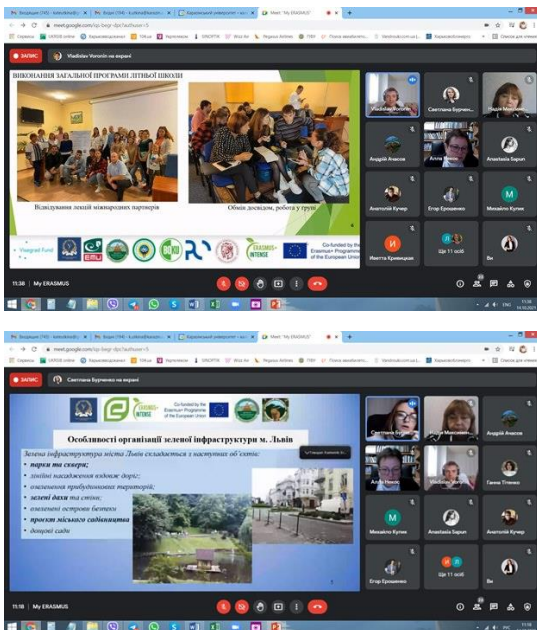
meet.google.com

ЗАПИС

Vladislav Voronin на екрані

ВИКОНАННЯ ЗАГАЛЬНОЇ ПРОГРАМИ ЛІТНЬОЇ ШКОЛИ

Відвідування лекцій міжнародних партнерів

Обмін досвідом, робота у групі

Visegrad Fund

ERASMUS+ INTENSE

Co-funded by the Erasmus+ Programme of the European Union

Vladislav Voron

Светлана Бурченко

Надія Максимен

Андрій Анасов

Алла Нєвєс

Anastasiia Sapun

Анатолій Кучер

Єгор Єрошенко

Михайло Кутек

Иветта Кривицкая

Ще 11 осіб

Ви

11:38 | My ERASMUS

ЗАПИС

Светлана Бурченко на екрані

Co-funded by the Erasmus+ Programme of the European Union

Особливості організації зеленої інфраструктури м. Львів

Зелена інфраструктура міста Львів складається з наступних об'єктів:

• парки та сквери;

• зелені насадження вздовж доріг;

• озеленення прибудинкових територій;

• зелені дахи та стіни;

• озеленені острови безпеки

• проект міського садівництва

• домові сади

Светлана Бурченко

Надія Максимен

Андрій Анасов

Алла Нєвєс

Vladislav Voronin

Ганна Тітенко

Михайло Кутек

Anastasiia Sapun

Анатолій Кучер

Єгор Єрошенко

Ще 11 осіб

Ви

11:18 | My ERASMUS